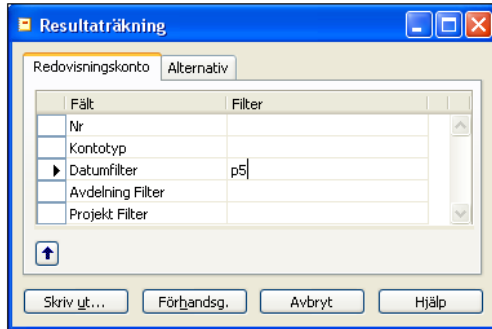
Resultaträkning

Redovisningskonto | Alternativ

| Fält | Filter |
|---|---|
| Nr | |
| Kontotyp | |
| Datumfilter | p5 |
| Avdelning Filter | |
| Projekt Filter | |

Skriv ut... | Förhandsg. | Avbryt | Hjälp